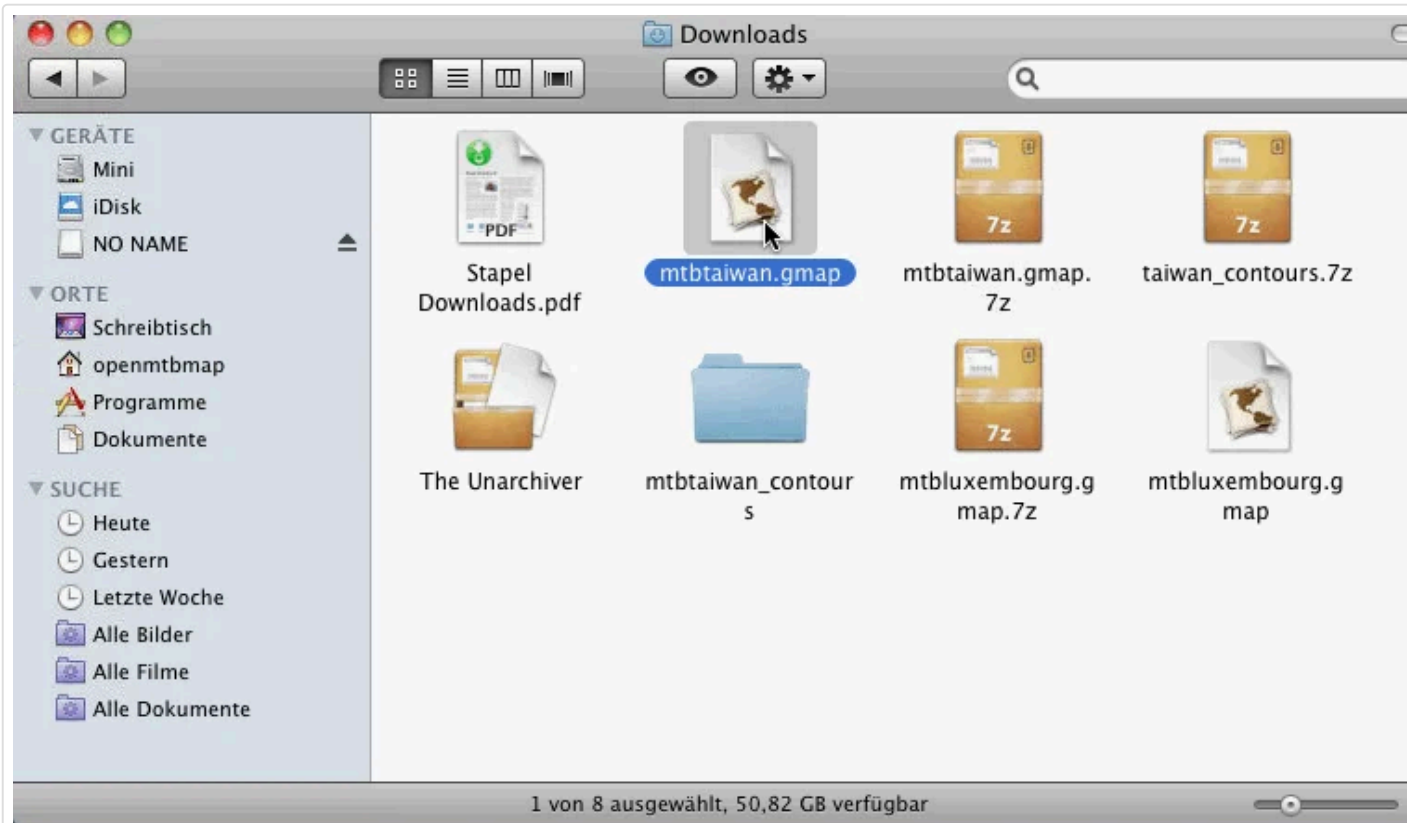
Downloads

GERÄTE
Mini
iDisk
NO NAME

ORTE
Schreibtisch
openmtbmap
Programme
Dokumente

SUCHE
Heute
Gestern
Letzte Woche
Alle Bilder
Alle Filme
Alle Dokumente

PDF
Stapel Downloads.pdf

mtbtaiwan.gmap

7z
mtbtaiwan.gmap.7z

7z
taiwan_contours.7z

The Unarchiver

mtbtaiwan_contours

7z
mtbluxembourg.gmap.7z

mtbluxembourg.gmap

1 von 8 ausgewählt, 50,82 GB verfügbar